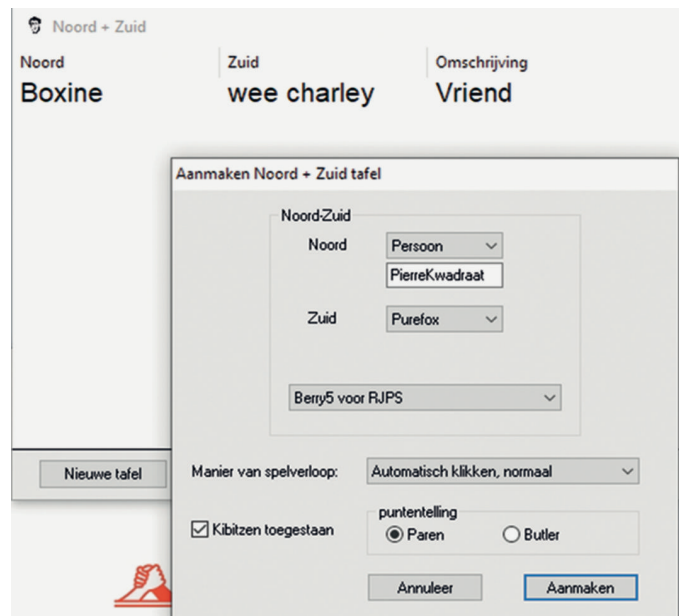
Noord + Zuid

| Noord | Zuid | Omschrijving |
|---|---|---|
| Boxine | wee charley | Vriend |

Aanmaken Noord + Zuid tafel

Noord-Zuid

Noord Persoon

PierreKwadraat

Zuid Purefox

Berry5 voor RJPS

Nieuwe tafel

Manier van spelverloop: Automatisch klikken, normaal

Kibitzen toegestaan

puntentelling

Paren

Butler

Annuleer

Aanmaken